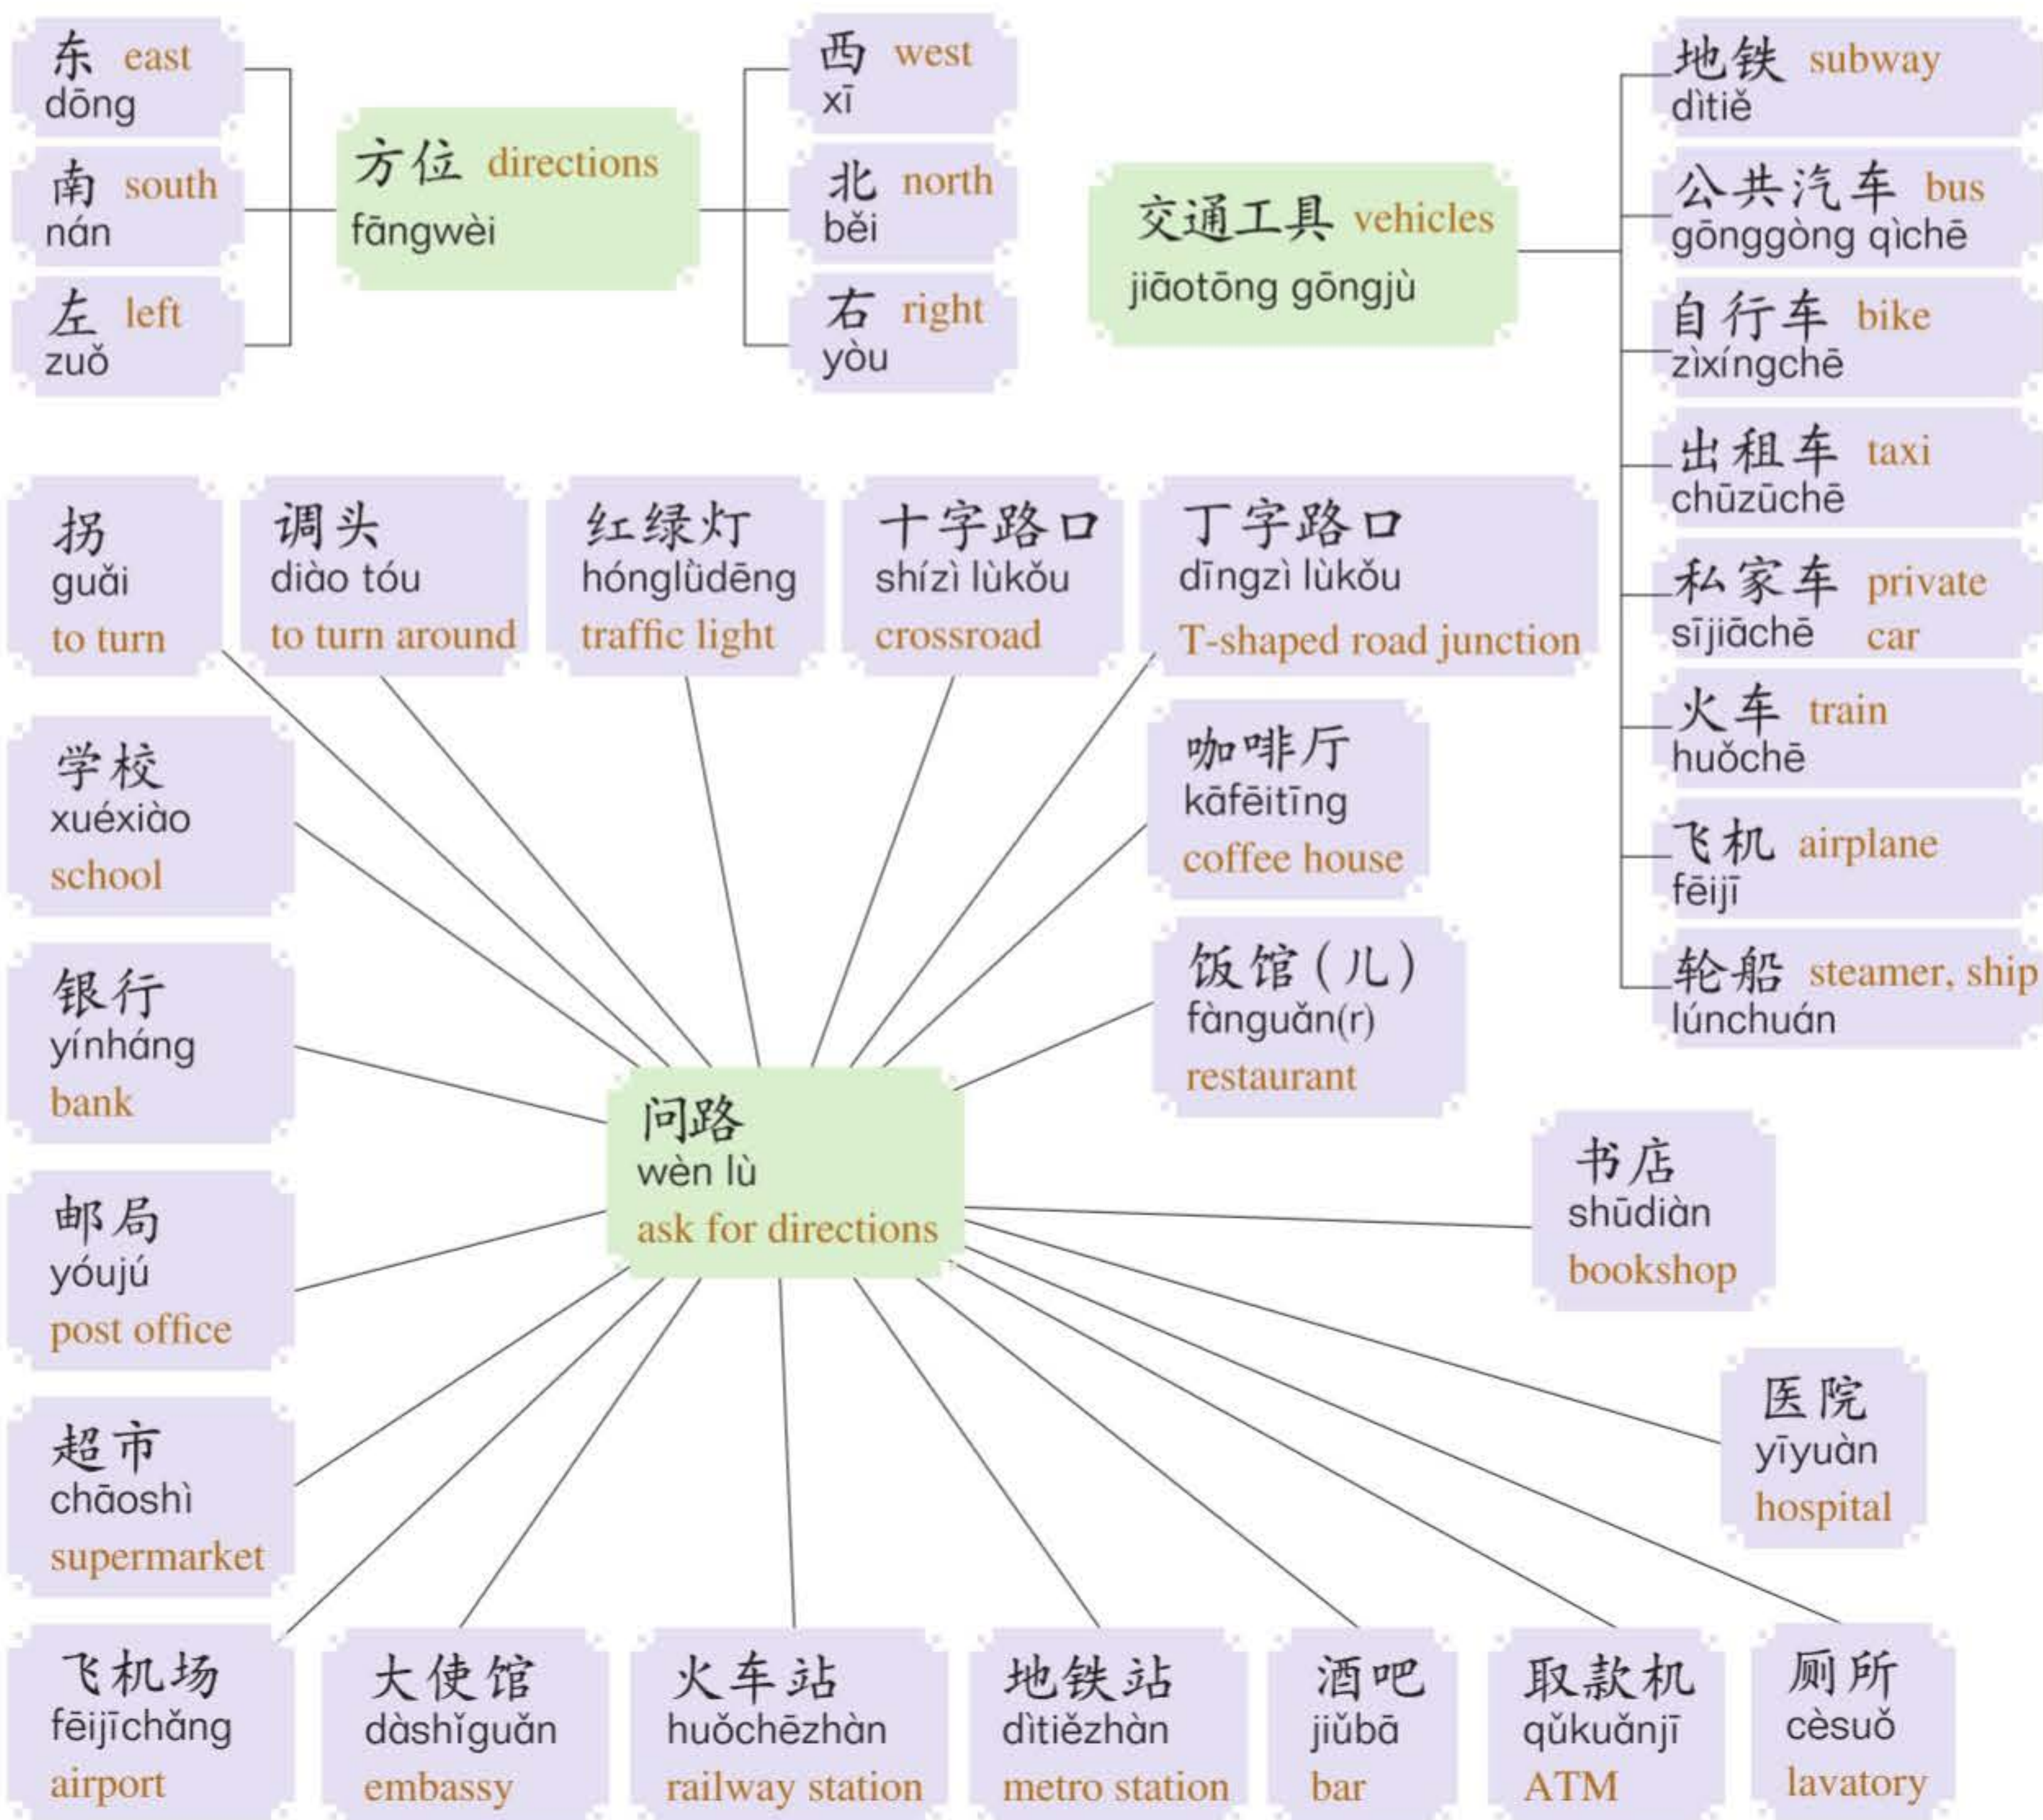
东 east
dōng

南 south
nán

左 left
zuǒ

方位 directions
fāngwèi

西 west
xī

北 north
běi

右 right
yòu

交通工具 vehicles
jiāotōng gōngjù

地铁 subway
dìtiě

公共汽车 bus
gōnggòng qìchē

自行车 bike
zìxíngchē

出租车 taxi
chūzūchē

私家车 private car
sījiāchē

火车 train
huǒchē

飞机 airplane
fēijī

轮船 steamer, ship
lúnchuán

拐
guǎi
to turn

调头
diào tóu
to turn around

红绿灯
hónglǜdēng
traffic light

十字路口
shízì lùkǒu
crossroad

丁字路口
dīngzì lùkǒu
T-shaped road junction

咖啡厅
kāfēitīng
coffee house

饭馆(儿)
fànguǎn(r)
restaurant

学校
xuéxiào
school

银行
yínháng
bank

问路
wèn lù
ask for directions

书店
shūdiàn
bookshop

邮局
yóujú
post office

医院
yīyuàn
hospital

超市
chāoshì
supermarket

飞机场
fēijīchǎng
airport

大使馆
dàshǐguǎn
embassy

火车站
huǒchēzhàn
railway station

地铁站
dìtiězhàn
metro station

酒吧
jiǔbā
bar

取款机
qǔkuǎnjī
ATM

厕所
cèsuǒ
lavatory